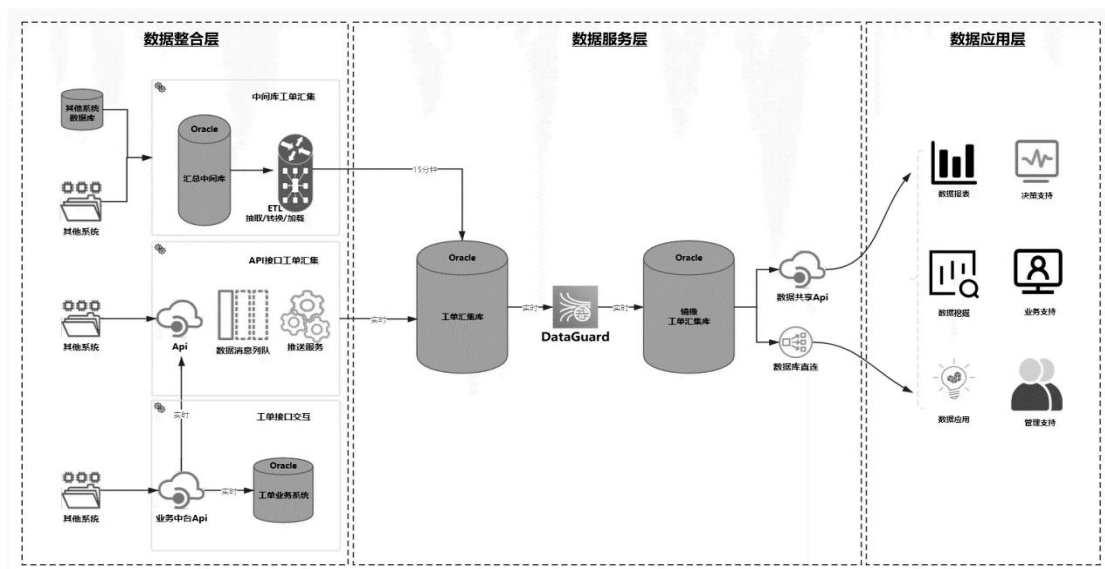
数据整合层

其他系统数据库

其他系统

中间库工单汇集

Oracle

汇总中间库

ETL
抽取/转换/加载

15分钟

API接口工单汇集

其他系统

Api

数据消息列队

推送服务

实时

实时

工单接口交互

Oracle

工单业务系统

实时

其他系统

业务中台Api

数据服务层

Oracle

工单汇集库

实时

DataGuard

实时

Oracle

镜像
工单汇集库

数据共享Api

数据库直连

数据应用层

数据报表

决策支持

数据挖掘

业务支持

数据应用

管理支持